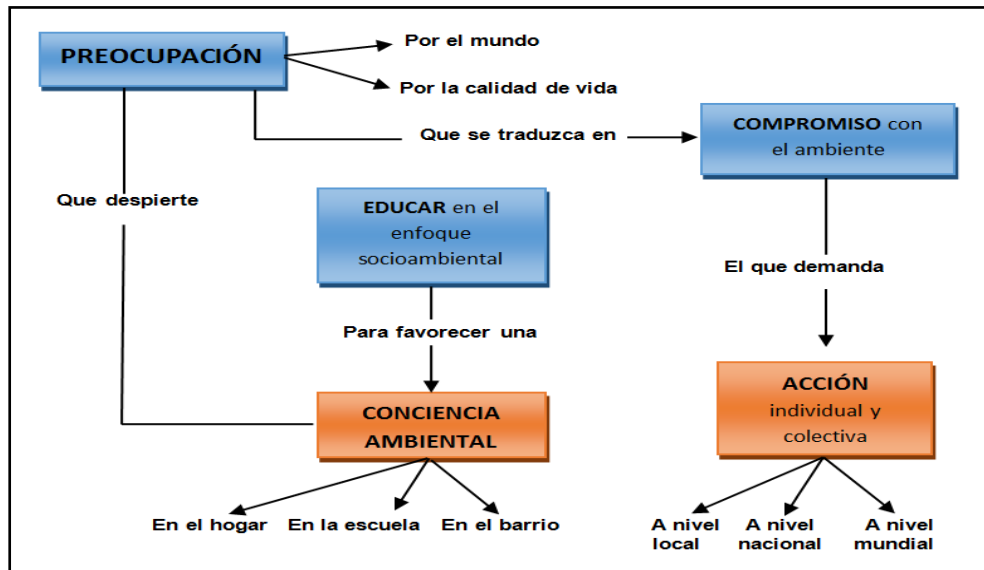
PREOCUPACIÓN

Por el mundo

Por la calidad de vida

Que se traduzca en

COMPROMISO con el ambiente

Que despierte

EDUCAR en el enfoque socioambiental

El que demanda

Para favorecer una

CONCIENCIA AMBIENTAL

ACCIÓN individual y colectiva

En el hogar

En la escuela

En el barrio

A nivel local

A nivel nacional

A nivel mundial